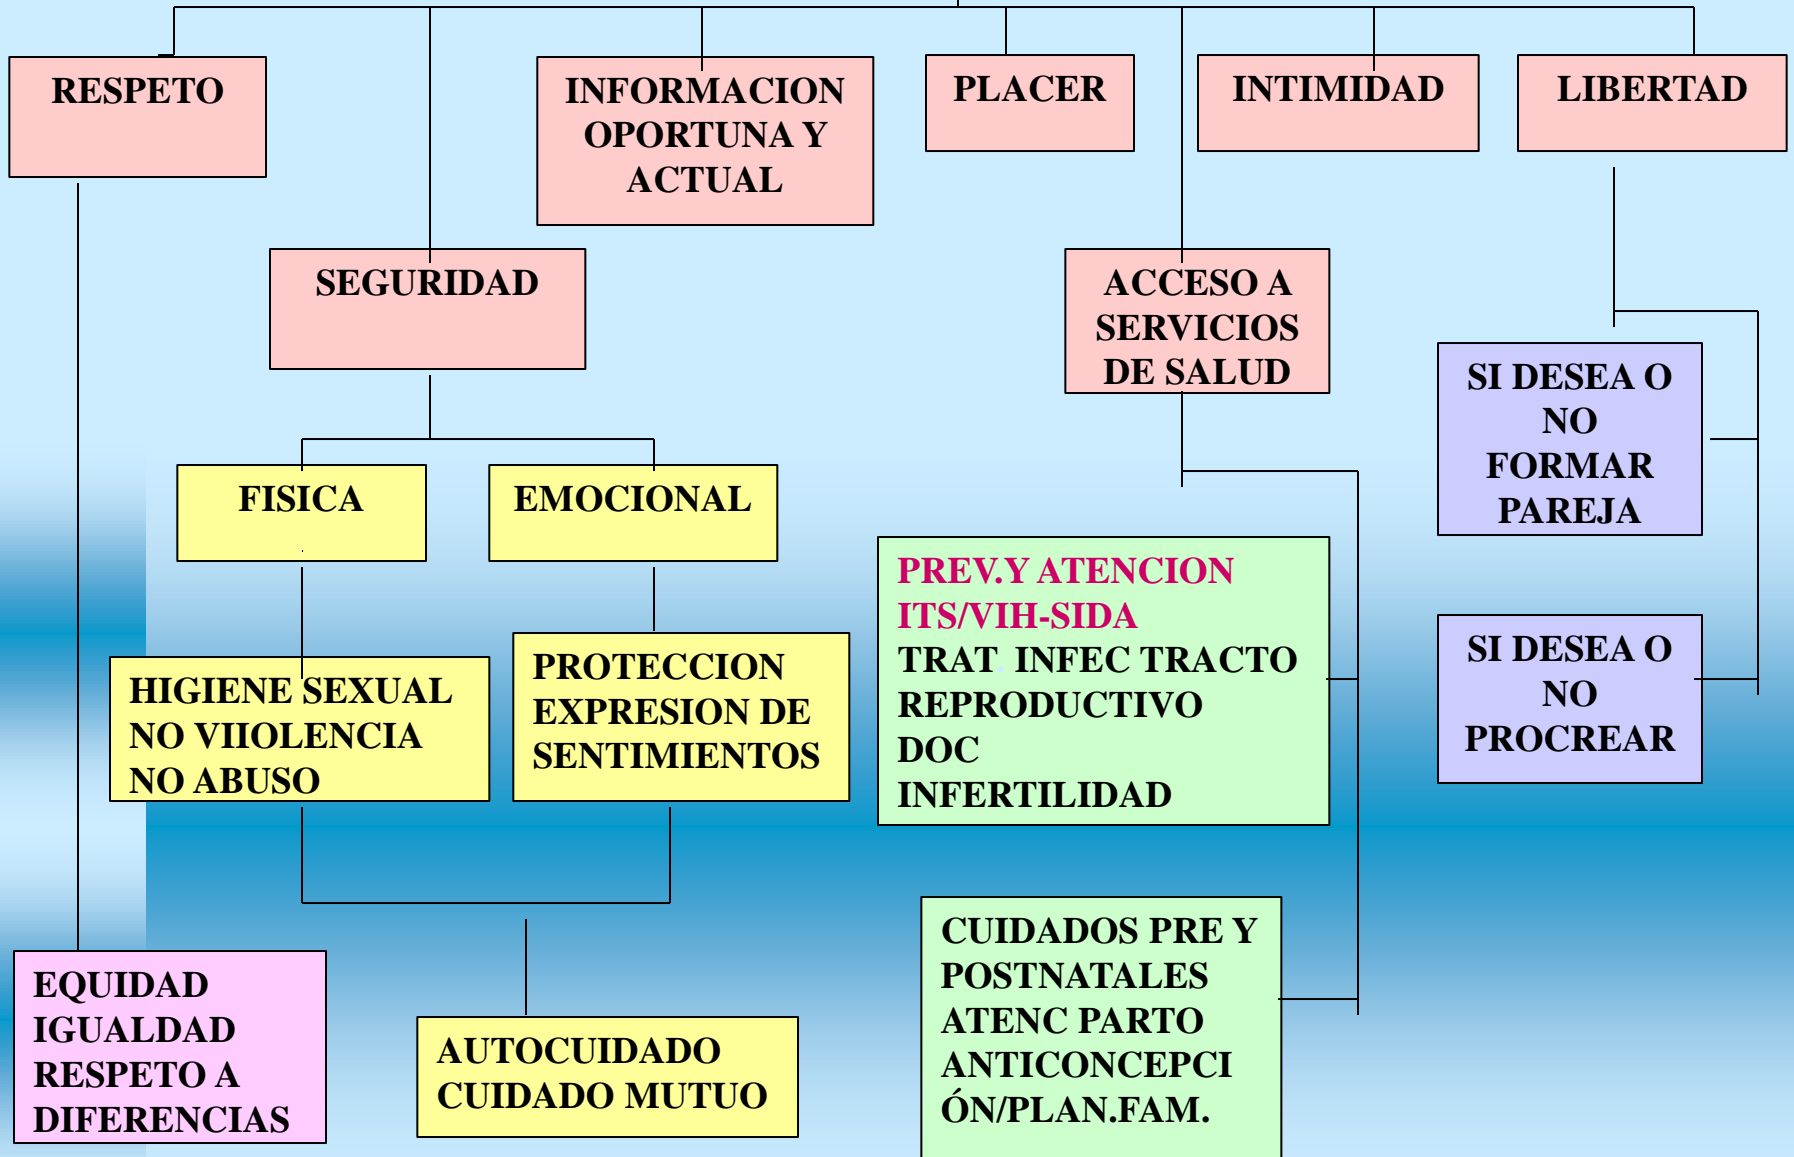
RESPETO

INFORMACION OPORTUNA Y ACTUAL

PLACER

INTIMIDAD

LIBERTAD

SEGURIDAD

ACCESO A SERVICIOS DE SALUD

FISICA

EMOCIONAL

SI DESEA O NO FORMAR PAREJA

PREV.Y ATENCION ITS/VIH-SIDA
TRAT. INFEC TRACTO REPRODUCTIVO
DOC
INFERTILIDAD

SI DESEA O NO PROCREAR

HIGIENE SEXUAL
NO VIIOLENCIA
NO ABUSO

PROTECCION EXPRESION DE SENTIMIENTOS

CUIDADOS PRE Y POSTNATALES
ATENC PARTO
ANTICONCEPCIÓN/PLAN.FAM.

EQUIDAD
IGUALDAD
RESPETO A DIFERENCIAS

AUTOCUIDADO
CUIDADO MUTUO